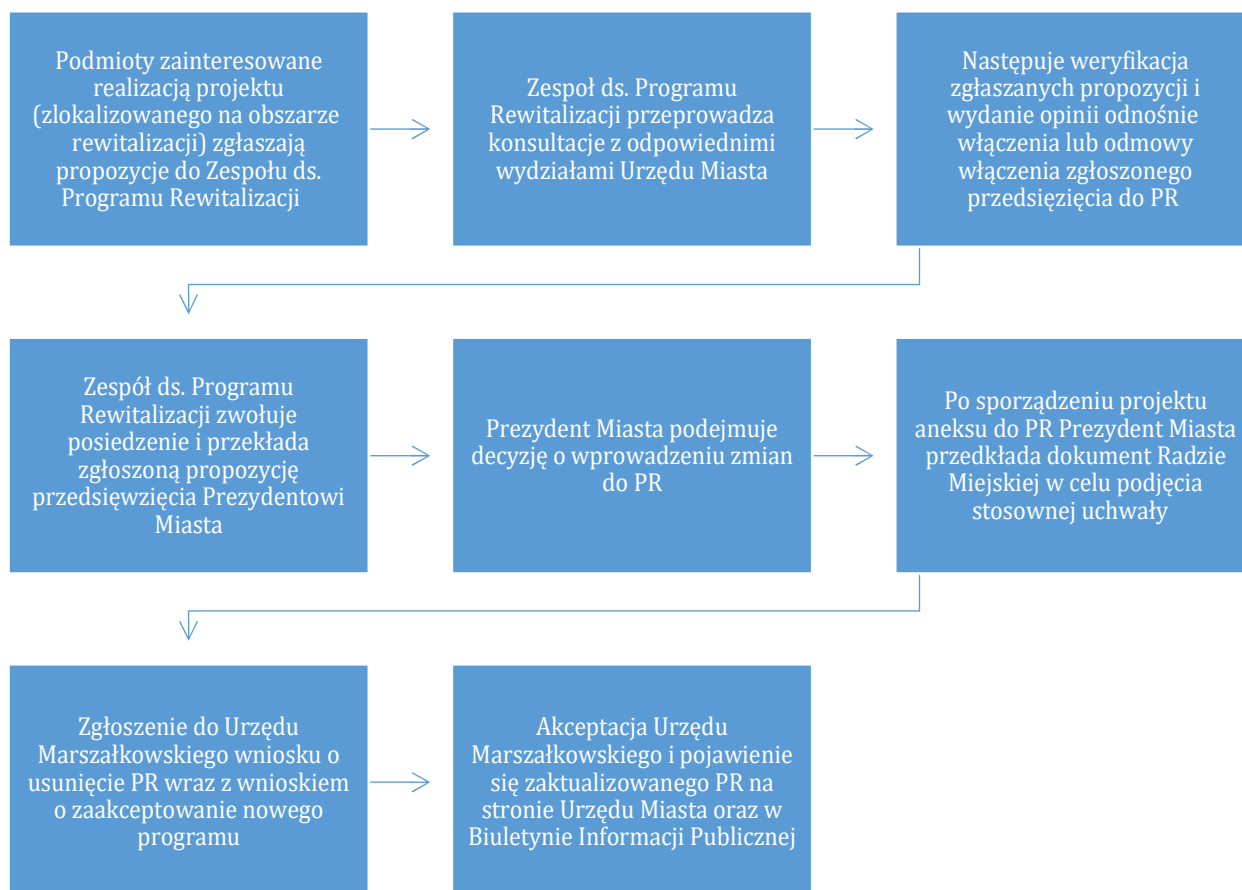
Podmioty zainteresowane realizacją projektu (zlokalizowanego na obszarze rewitalizacji) zgłaszają propozycje do Zespołu ds. Programu Rewitalizacji

Zespoł ds. Programu Rewitalizacji przeprowadza konsultacje z odpowiednimi wydziałami Urzędu Miasta

Następuje weryfikacja zgłaszanych propozycji i wydanie opinii odnośnie włączenia lub odmowy włączenia zgłoszonego przedsiężięcia do PR

Zespół ds. Programu Rewitalizacji zwołuje posiedzenie i przekłada zgłoszoną propozycję przedsięwzięcia Prezydentowi Miasta

Prezydent Miasta podejmuje decyzję o wprowadzeniu zmian do PR

Po sporządzeniu projektu aneksu do PR Prezydent Miasta przedkłada dokument Radzie Miejskiej w celu podjęcia stosownej uchwały

Zgłoszenie do Urzędu Marszałkowskiego wniosku o usunięcie PR wraz z wnioskiem o zaakceptowanie nowego programu

Akceptacja Urzędu Marszałkowskiego i pojawienie się zaktualizowanego PR na stronie Urzędu Miasta oraz w Biuletynie Informacji Publicznej